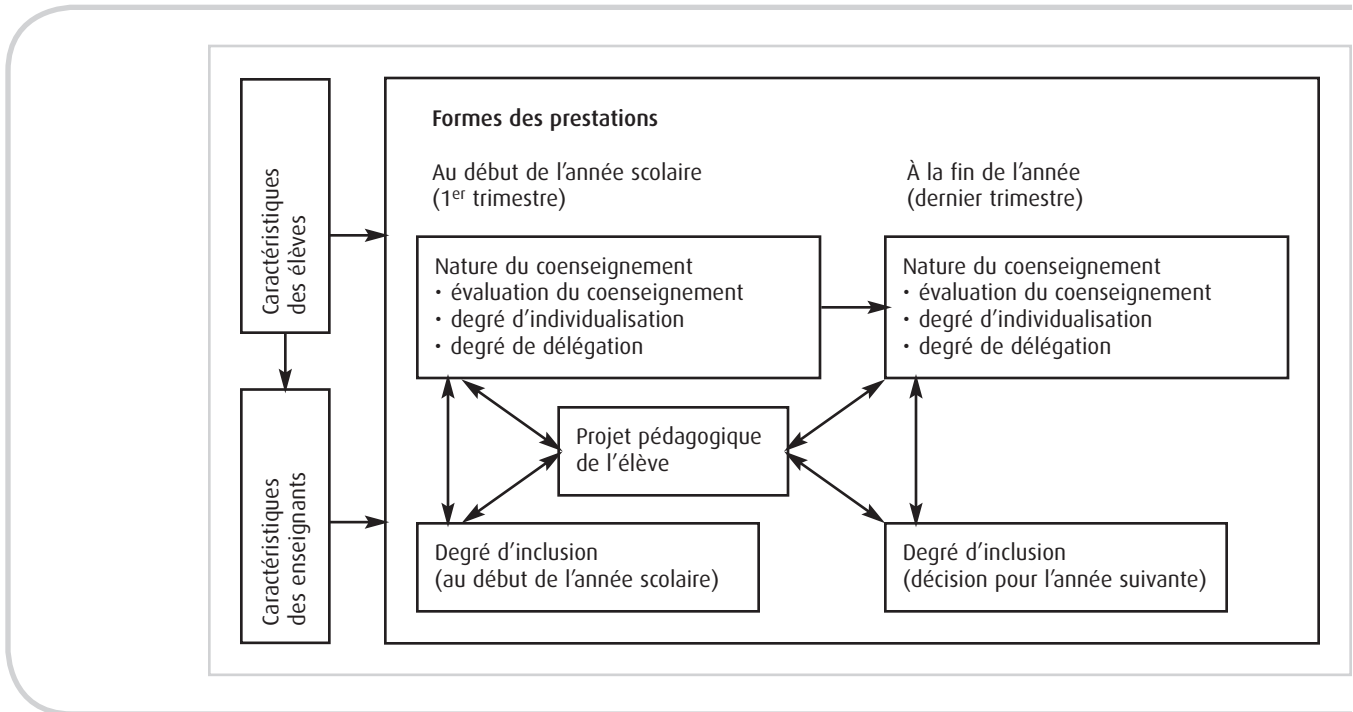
Caractéristiques des élèves

Caractéristiques des enseignants

Formes des prestations

Au début de l'année scolaire (1$^{er}$ trimestre)

À la fin de l'année (dernier trimestre)

Nature du coenseignement
• évaluation du coenseignement
• degré d'individualisation
• degré de délégation

Nature du coenseignement
• évaluation du coenseignement
• degré d'individualisation
• degré de délégation

Projet pédagogique de l'élève

Degré d'inclusion (au début de l'année scolaire)

Degré d'inclusion (décision pour l'année suivante)